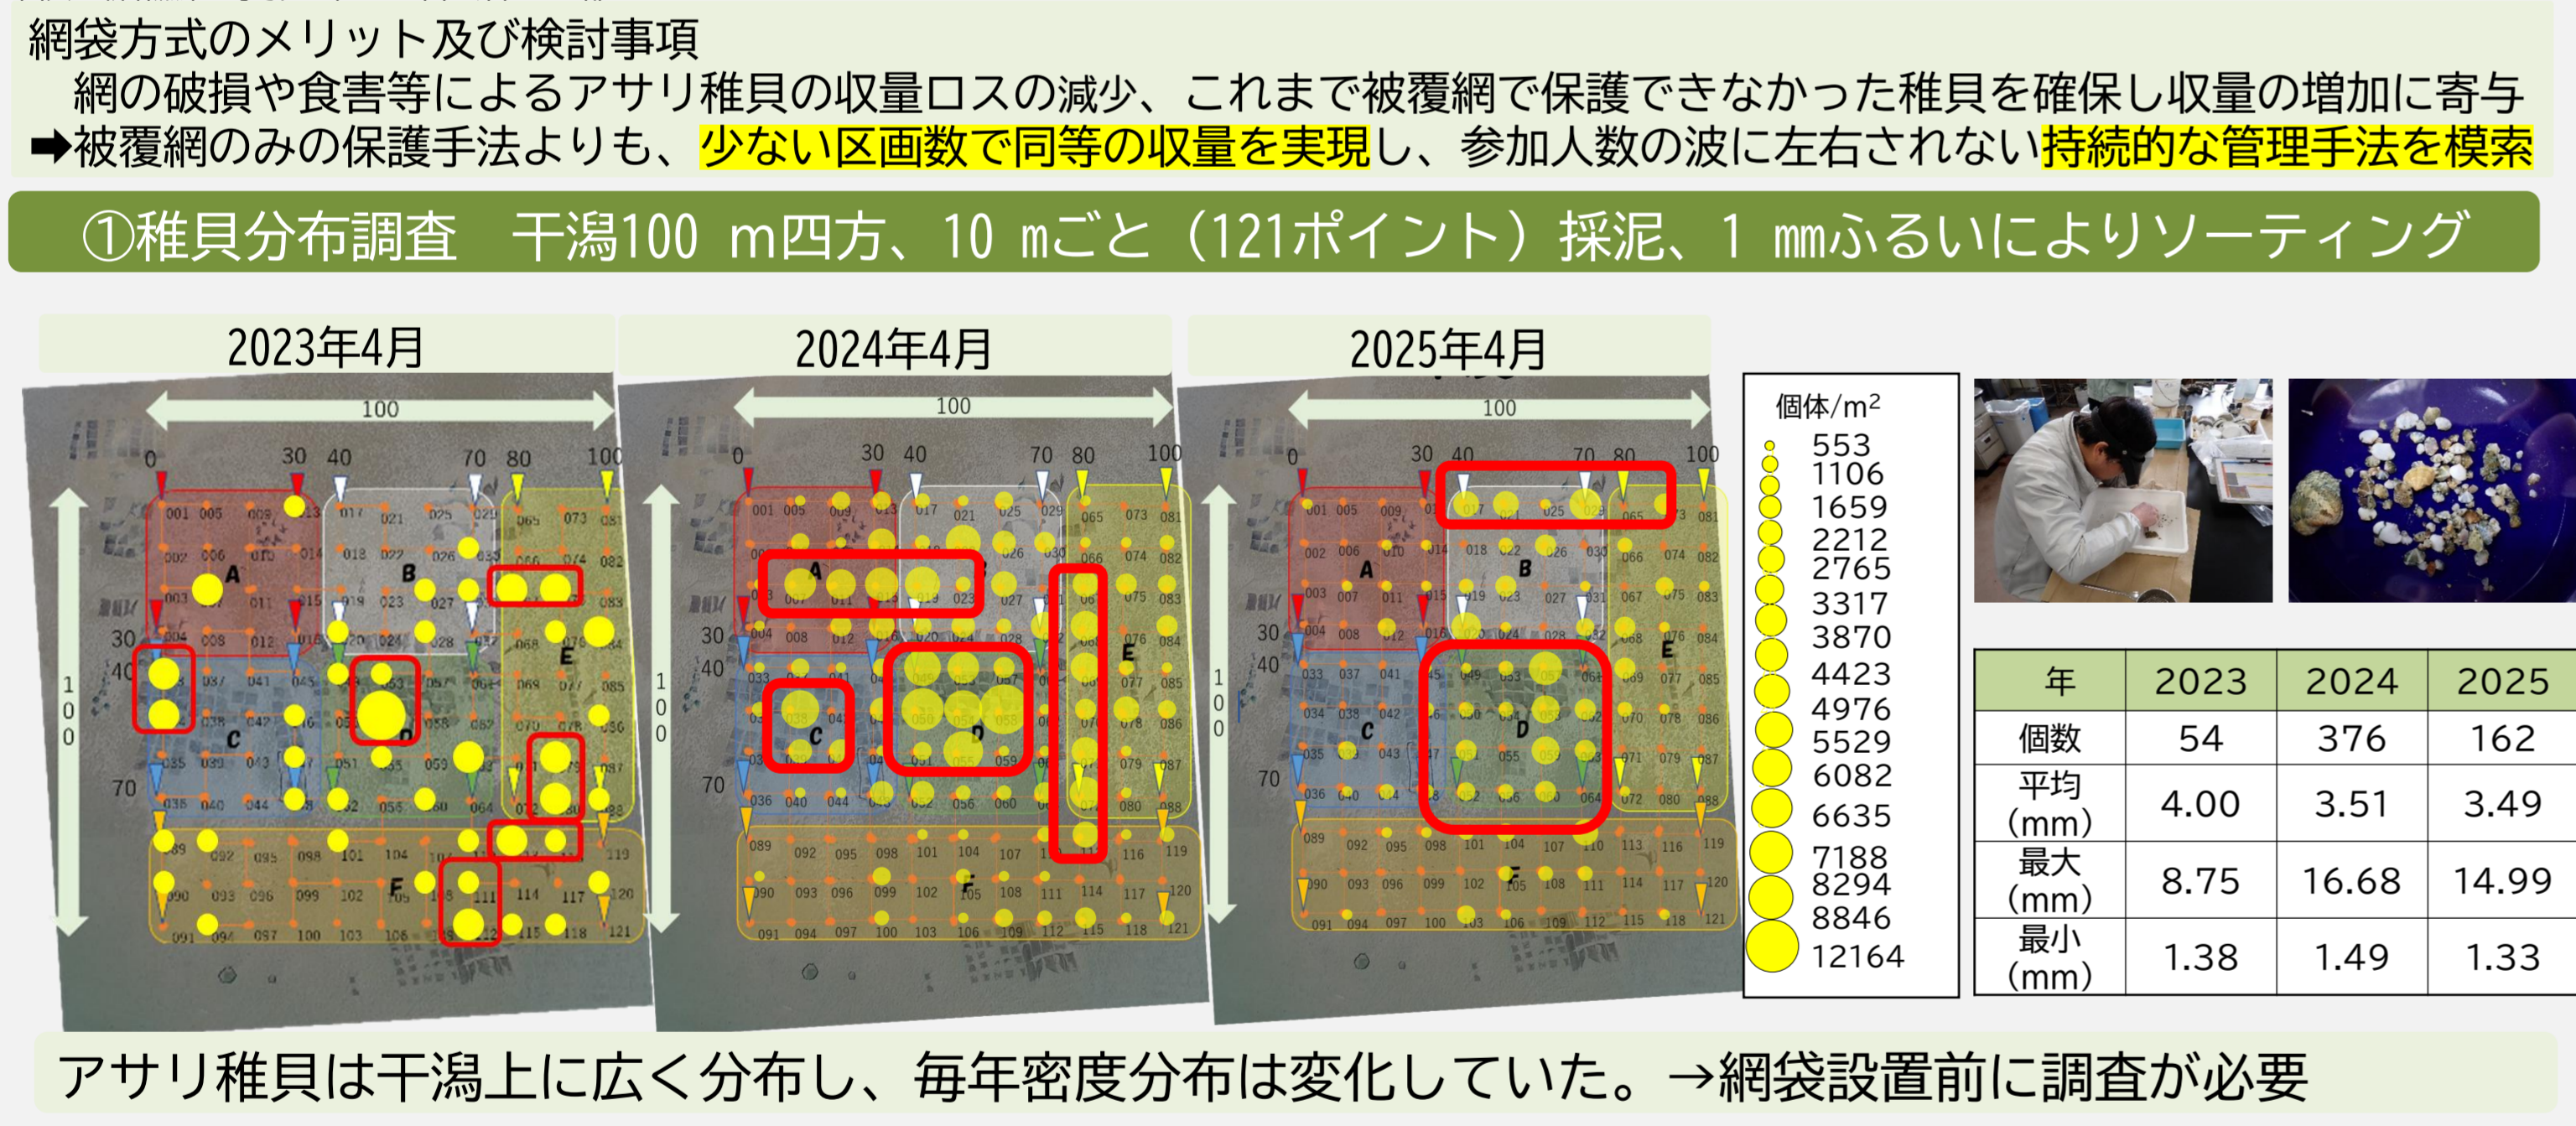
網袋方式のメリット及び検討事項
網の破損や食害等によるアサリ稚貝の収量ロスの減少、これまで被覆網で保護できなかった稚貝を確保し収量の増加に寄与
➡被覆網のみの保護手法よりも、少ない区画数で同等の収量を実現し、参加人数の波に左右されない持続的な管理手法を模索

①稚貝分布調査　干潟100 m四方、10 mごと（121ポイント）採泥、1 mmふるいによりソーティング

2023年4月

2024年4月

2025年4月

100

0 30 40 70 80 100

30 40 70

100

A B C D E F

個体/m$^2$
553
1106
1659
2212
2765
3317
3870
4423
4976
5529
6082
6635
7188
8294
8846
12164

| 年 | 2023 | 2024 | 2025 |
|---|---|---|---|
| 個数 | 54 | 376 | 162 |
| 平均（mm） | 4.00 | 3.51 | 3.49 |
| 最大（mm） | 8.75 | 16.68 | 14.99 |
| 最小（mm） | 1.38 | 1.49 | 1.33 |

アサリ稚貝は干潟上に広く分布し、毎年密度分布は変化していた。→網袋設置前に調査が必要